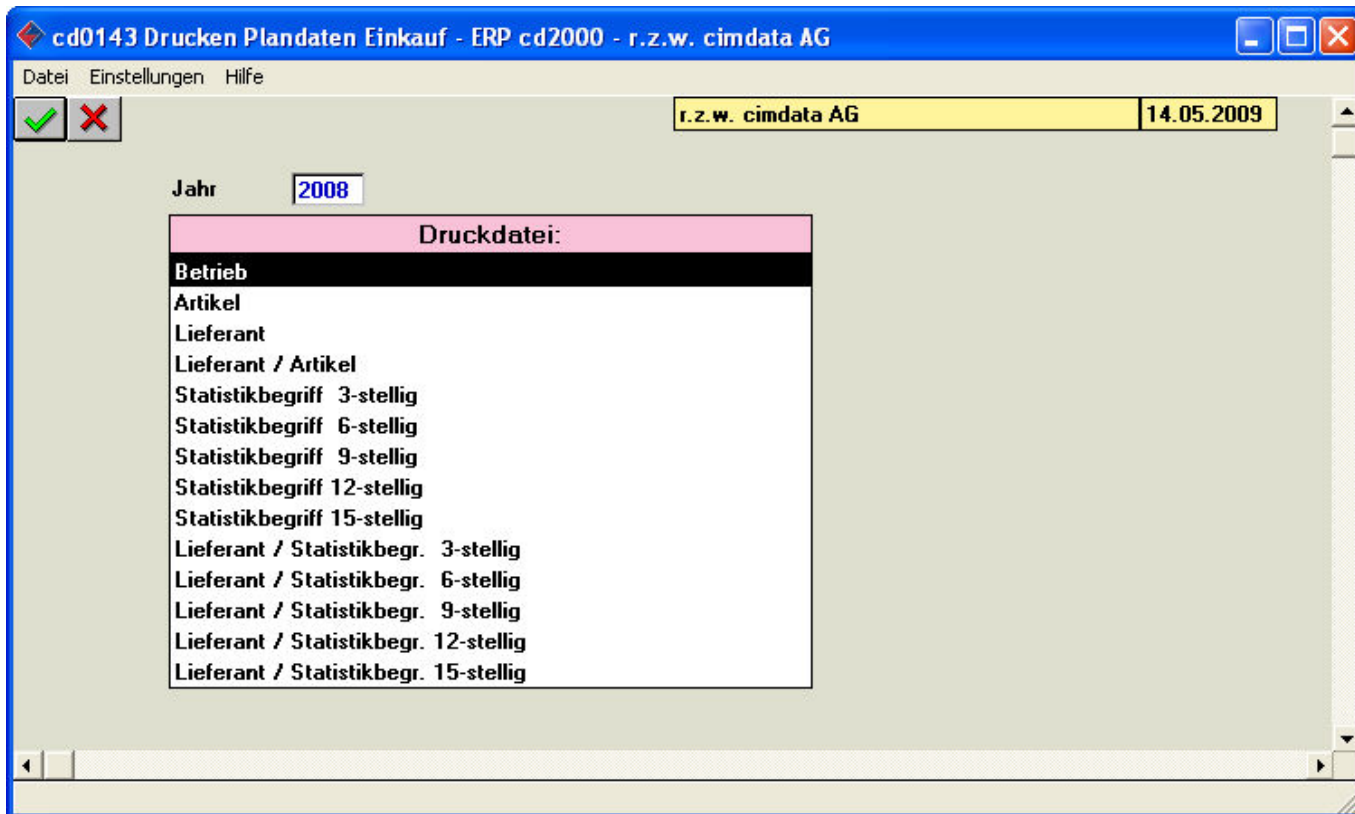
cd0143 Drucken Plandaten Einkauf - ERP cd2000 - r.z.w. cimdata AG

Datei Einstellungen Hilfe

r.z.w. cimdata AG | 14.05.2009

Jahr 2008

Druckdatei:

Betrieb
Artikel
Lieferant
Lieferant / Artikel
Statistikbegriff 3-stellig
Statistikbegriff 6-stellig
Statistikbegriff 9-stellig
Statistikbegriff 12-stellig
Statistikbegriff 15-stellig
Lieferant / Statistikbegr. 3-stellig
Lieferant / Statistikbegr. 6-stellig
Lieferant / Statistikbegr. 9-stellig
Lieferant / Statistikbegr. 12-stellig
Lieferant / Statistikbegr. 15-stellig